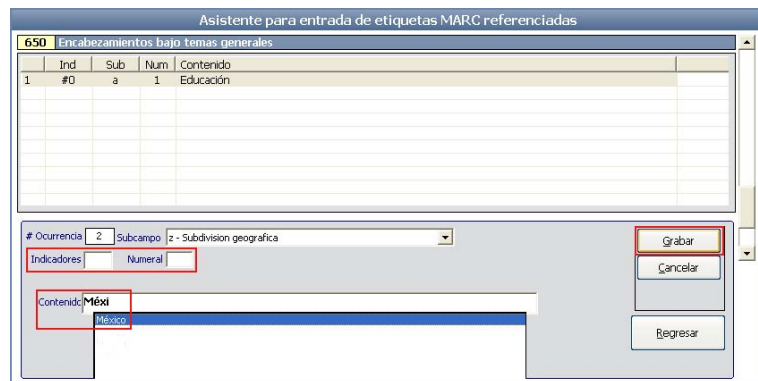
Asistente para entrada de etiquetas MARC referenciadas

650 Encabezamientos bajo temas generales

|   | Ind | Sub | Num | Contenido |
|---|---|---|---|---|
| 1 | #0 | a | 1 | Educación |

# Ocurrencia 2 Subcampo z - Subdivision geografica

Indicadores Numeral

Contenido Méxi

México

Grabar

Cancelar

Regresar